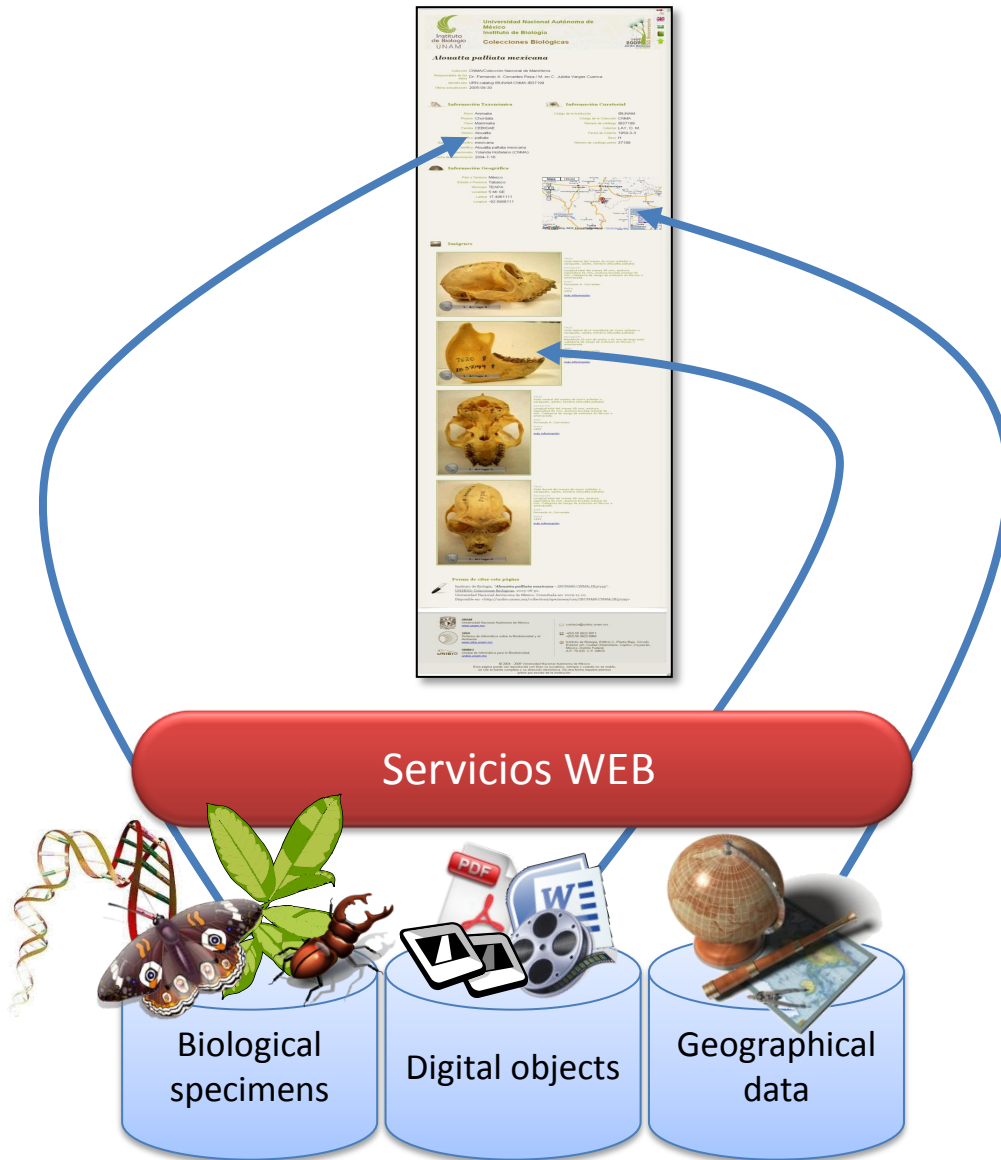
Instituto de Biología UNAM

Universidad Nacional Autónoma de México
Instituto de Biología
Colecciones Biológicas

Alouatta palliata mexicana

Información Taxonómica

Información Curatorial

Información Geográfica

Imágenes

Forma de citar esta página

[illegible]

Servicios WEB

PDF

W

Biological specimens

Digital objects

Geographical data